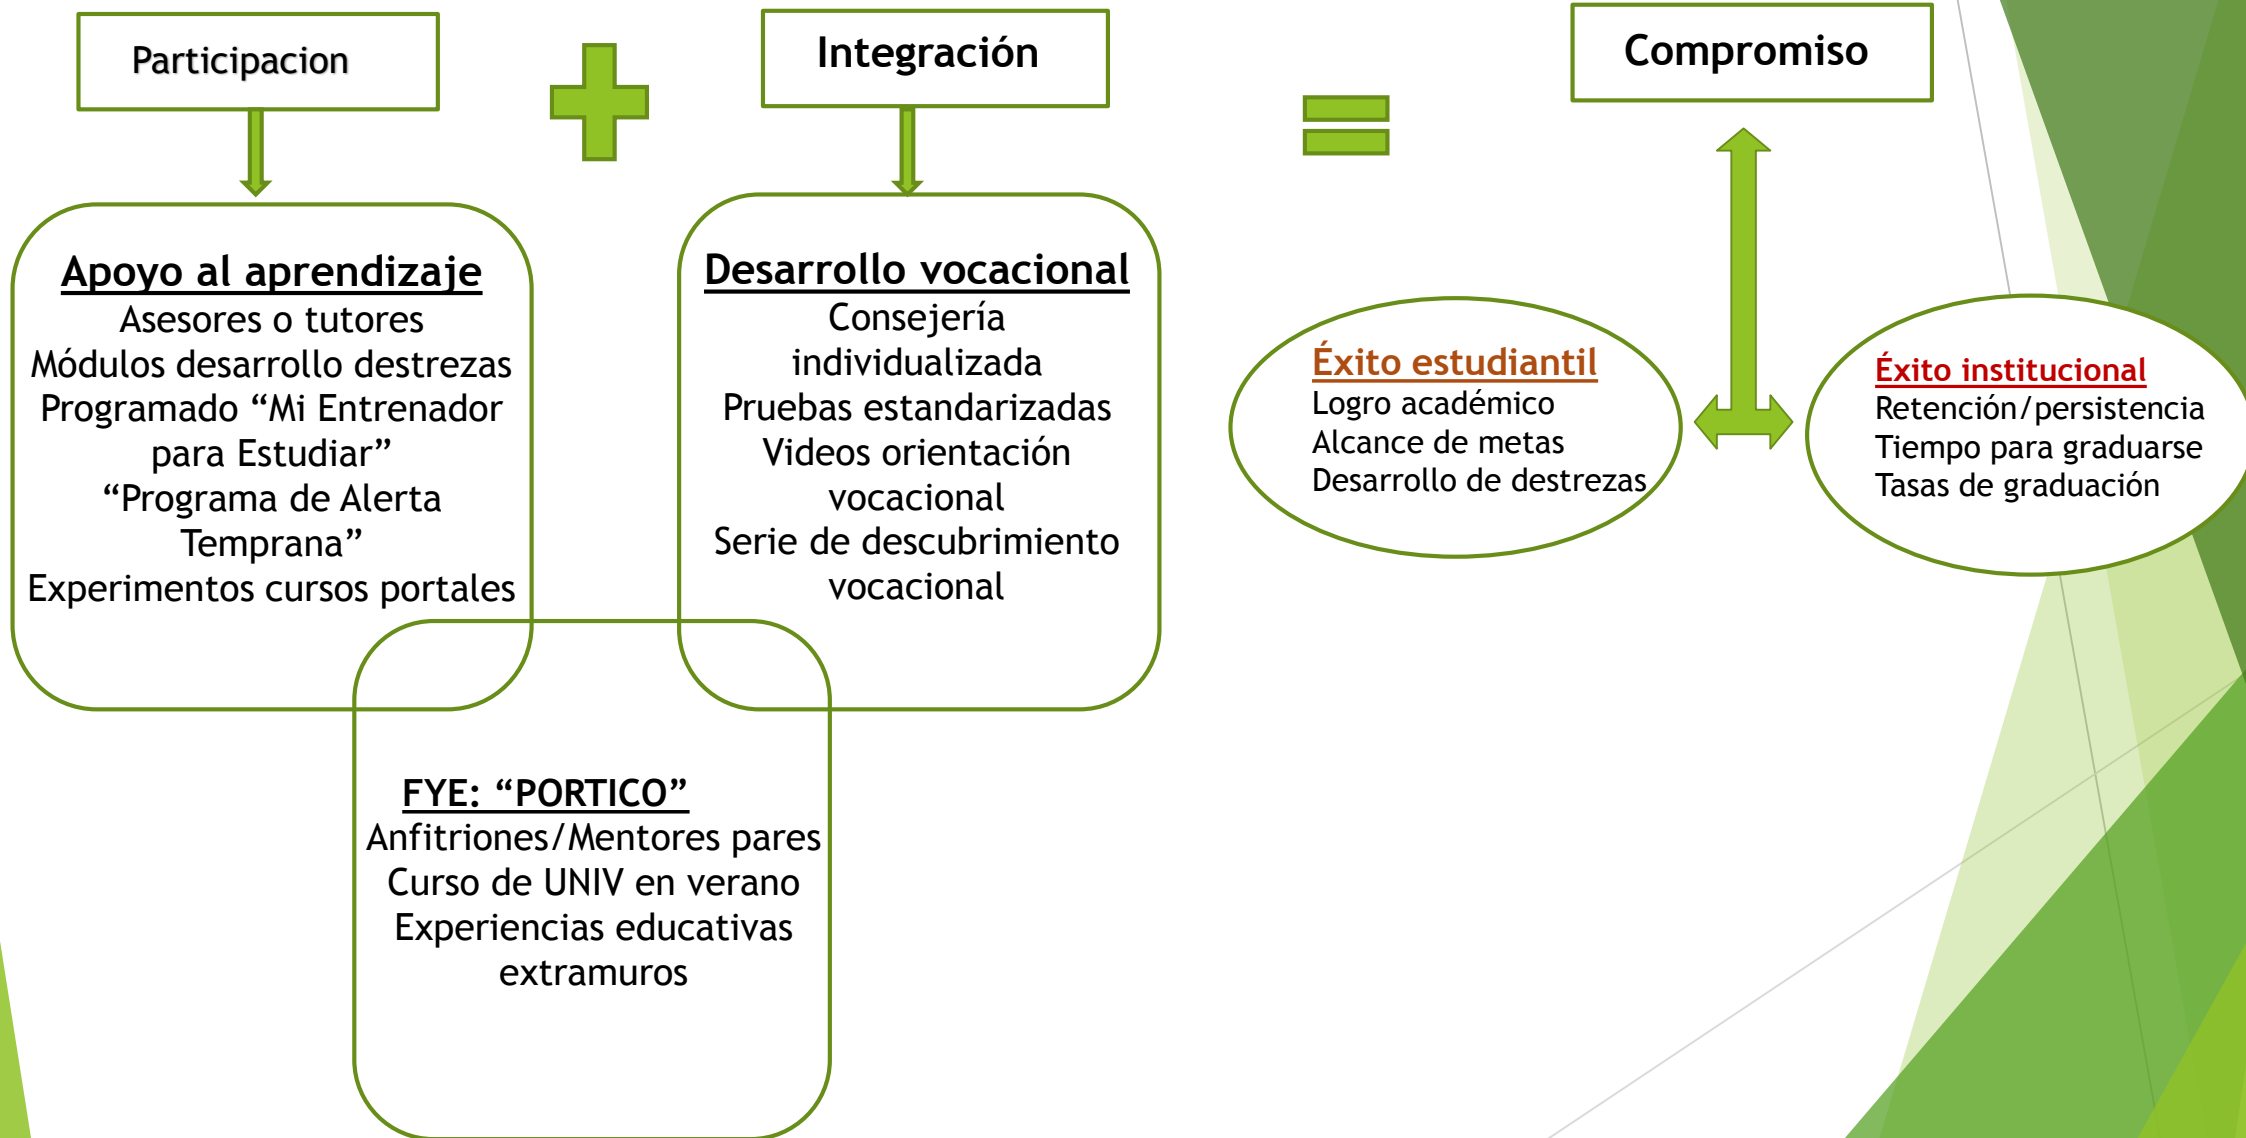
Participacion

Integración

Compromiso

Apoyo al aprendizaje
Asesores o tutores
Módulos desarrollo destrezas
Programado "Mi Entrenador para Estudiar"
"Programa de Alerta Temprana"
Experimentos cursos portales

Desarrollo vocacional
Consejería individualizada
Pruebas estandarizadas
Videos orientación vocacional
Serie de descubrimiento vocacional

Éxito estudiantil
Logro académico
Alcance de metas
Desarrollo de destrezas

Éxito institucional
Retención/persistencia
Tiempo para graduarse
Tasas de graduación

FYE: "PORTICO"
Anfitriones/Mentores pares
Curso de UNIV en verano
Experiencias educativas extramuros